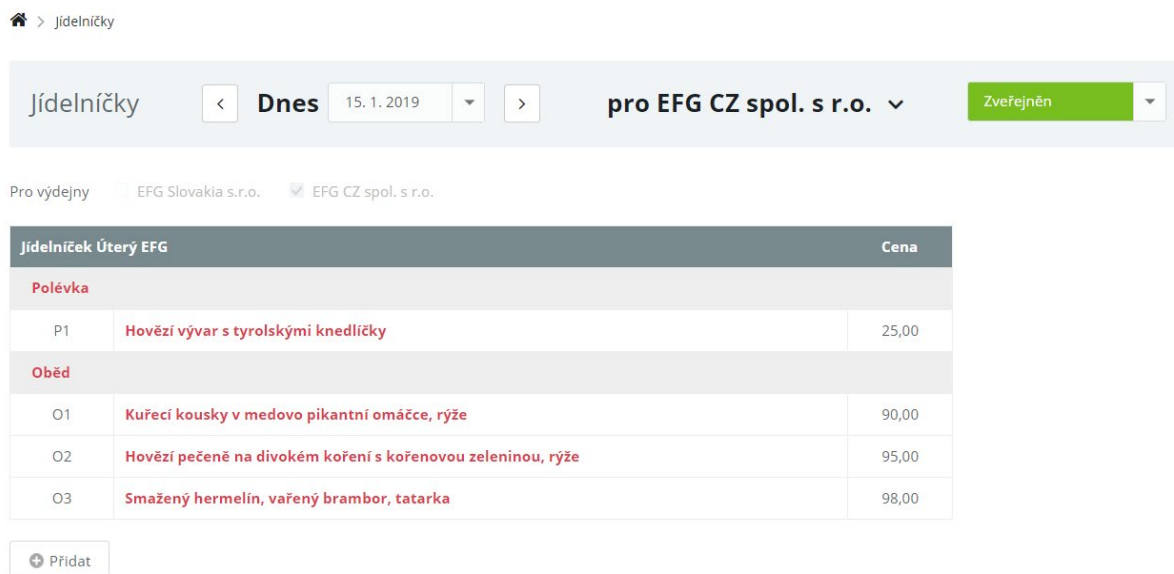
> Jídelníčky

Jídelníčky < Dnes 15. 1. 2019 > pro EFG CZ spol. s r.o. Zveřejněn

Pro výdejny EFG Slovakia s.r.o. EFG CZ spol. s r.o.

| Jídelníček Úterý EFG | | Cena |
|---|---|---|
| Polévka | | |
| P1 | Hovězí vývar s tyrolskými knedlíčky | 25,00 |
| Oběd | | |
| O1 | Kuřecí kousky v medovo pikantní omáčce, rýže | 90,00 |
| O2 | Hovězí pečeně na divokém koření s kořenovou zeleninou, rýže | 95,00 |
| O3 | Smažený hermelín, vařený brambor, tatarka | 98,00 |

Přidat